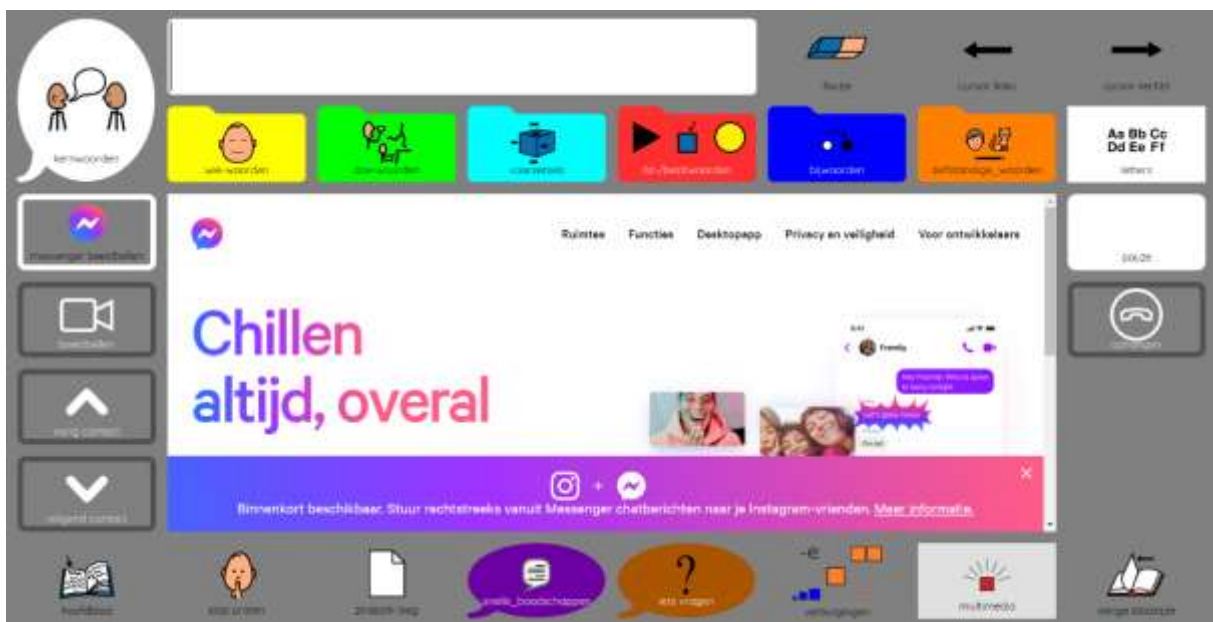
kernwoorden

wie-woorden

doe-woorden

voorzetsels

bv-/bechwoorden

bijwoorden

zelfstandige_woorden

Wisse

cursor links

cursor rechts

Aa Bb Cc Dd Ee Ff

letters

messenger beantwoorden

beeldbellen

vorig contact

volgend contact

pauze

ophangen

Ruimtes Functies Desktopapp Privacy en veiligheid Voor ontwikkelaars

Chillen altijd, overal

Binnenkort beschikbaar. Stuur rechtstreeks vanuit Messenger chatberichten naar je Instagram-vrienden. Meer informatie.

hoofdboek

stop praten

nieuwe bag

snelle_boodschappen

iets vragen

vervoegingen

multimedia

vorige bladzijde